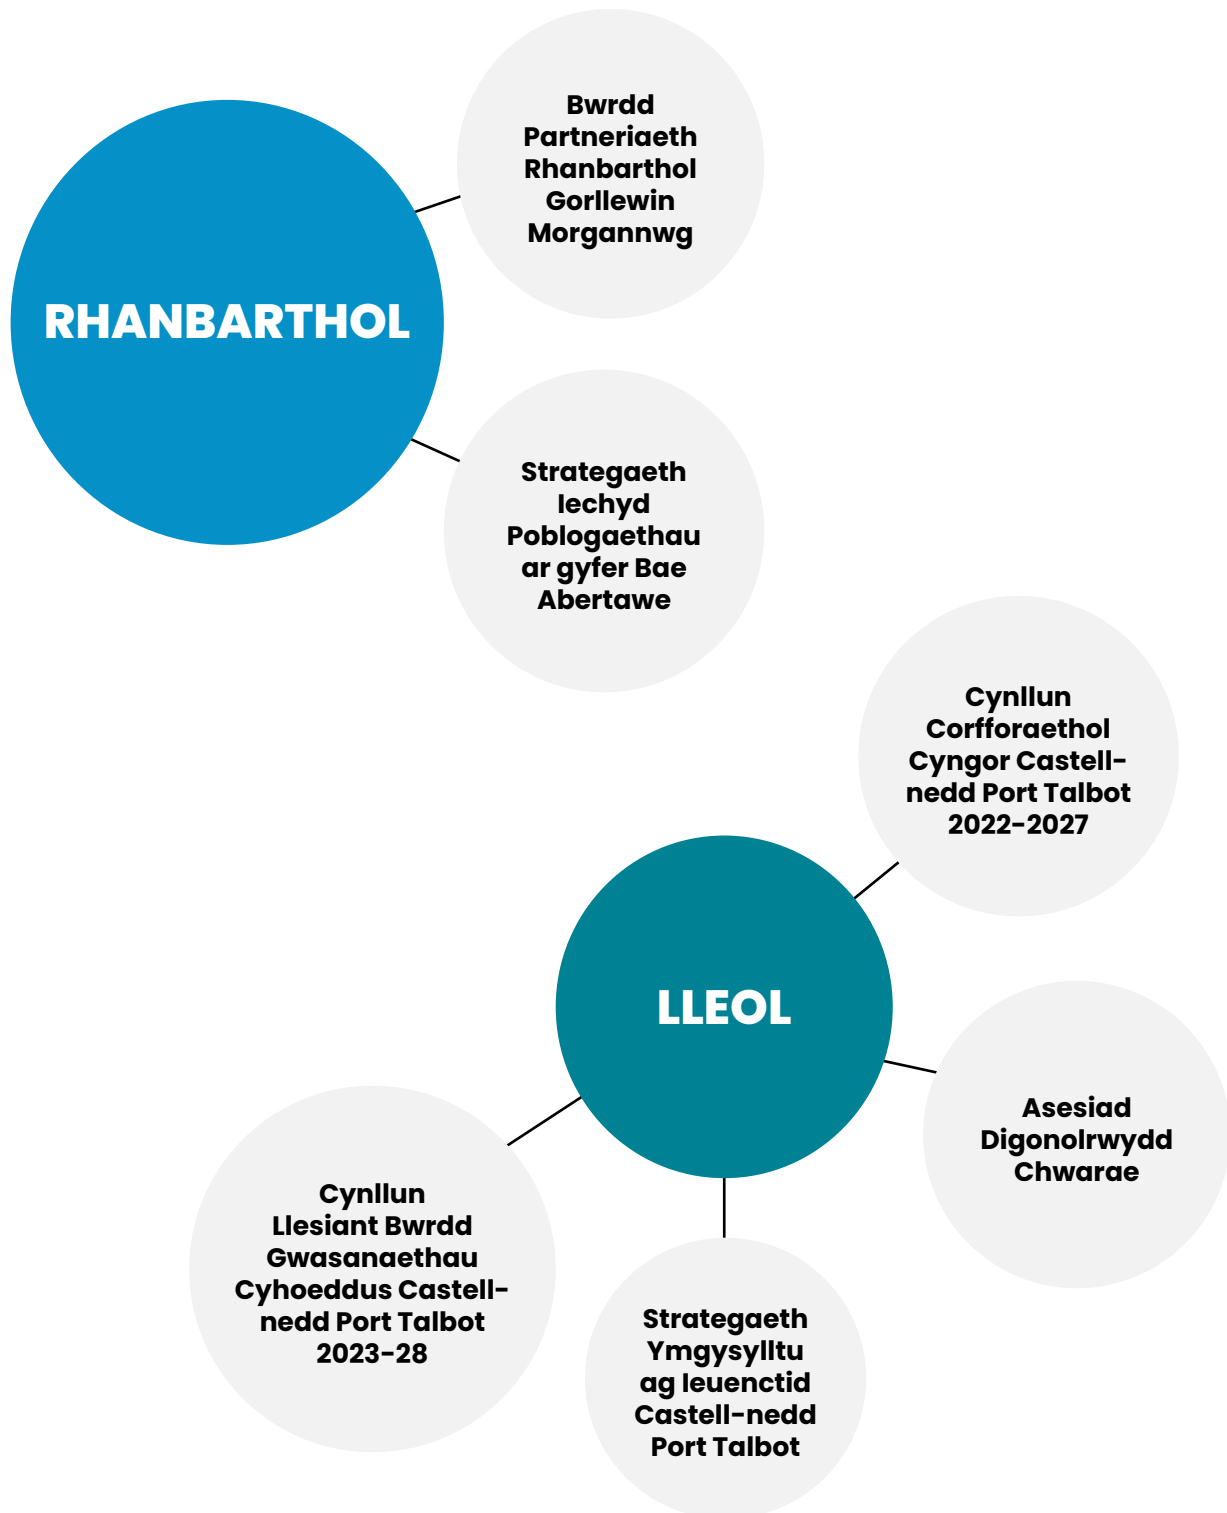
RHANBARTHOL

Bwrdd Partneriaeth Rhanbarthol Gorllewin Morgannwg

Strategaeth Iechyd Poblogaethau ar gyfer Bae Abertawe

Cynllun Corfforaethol Cyngor Castell-nedd Port Talbot 2022-2027

LLEOL

Asesiad Digonolrwydd Chwarae

Cynllun Llesiant Bwrdd Gwasanaethau Cyhoeddus Castell-nedd Port Talbot 2023-28

Strategaeth Ymgysylltu ag Ieuenctid Castell-nedd Port Talbot